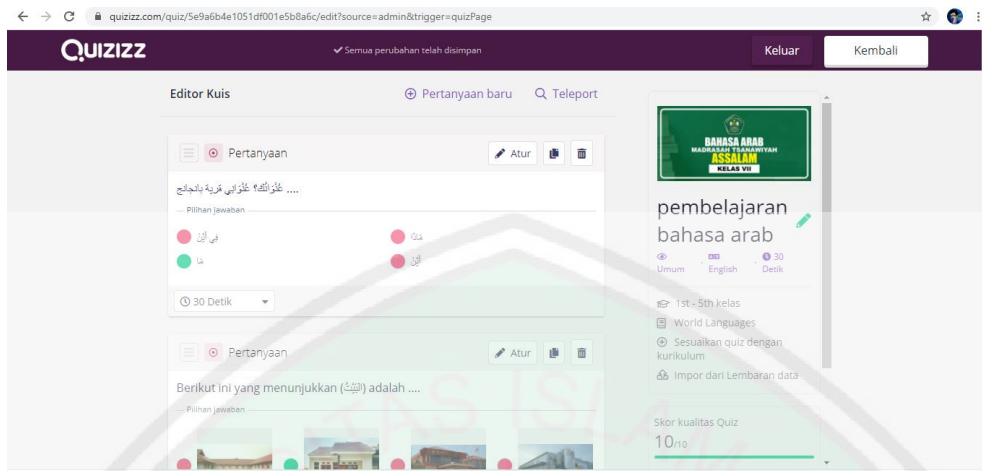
quizizz.com/quiz/5e9a6b4e1051df001e5b8a6c/edit?source=admin&trigger=quizPage

QUIZIZZ

✔ Semua perubahan telah disimpan

Keluar

Kembali

Editor Kuis

⊕ Pertanyaan baru

Teleport

Pertanyaan

Atur

.... عُنْوَانُكَ؟ عُنْوَانِي قَرْيَة بَانجَانج

Pilihan jawaban

فِي أَيْنَ

هَذَا

هُنَا

أَيْنَ

30 Detik

Pertanyaan

Atur

Berikut ini yang menunjukkan (البَيْتُ) adalah ....

Pilihan jawaban

BAHASA ARAB
MADRASAH TSANAWIYAH
ASSALAM
KELAS VII

pembelajaran bahasa arab

Umum

English

30 Detik

1st - 5th kelas

World Languages

Sesuaikan quiz dengan kurikulum

Impor dari Lembaran data

Skor kualitas Quiz

10/10